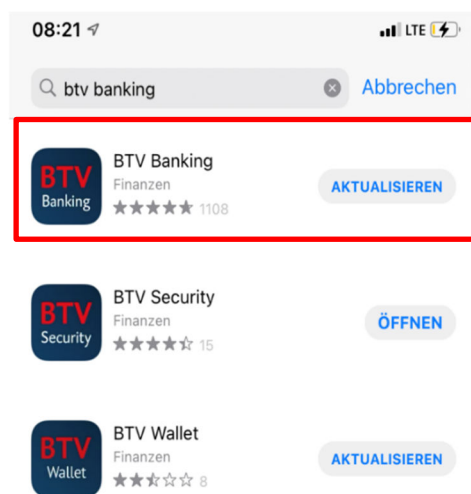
08:21

LTE

btv banking

Abbrechen

BTV Banking

BTV Banking
Finanzen
★★★★★ 1108

AKTUALISIEREN

BTV Security

BTV Security
Finanzen
★★★★☆ 15

ÖFFNEN

BTV Wallet

BTV Wallet
Finanzen
★★☆☆☆ 8

AKTUALISIEREN